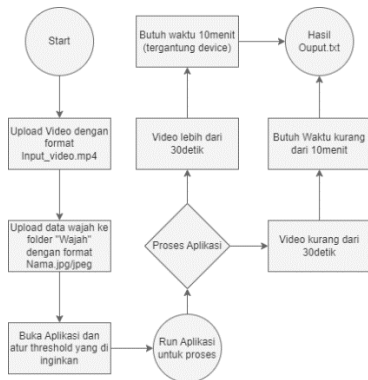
Start

Upload Video dengan format Input_video.mp4

Upload data wajah ke folder "Wajah" dengan format Nama.jpg/jpeg

Buka Aplikasi dan atur threshold yang di inginkan

Run Aplikasi untuk proses

Proses Aplikasi

Video lebih dari 30detik

Butuh waktu 10menit (tergantung device)

Video kurang dari 30detik

Butuh Waktu kurang dari 10menit

Hasil Ouput.txt